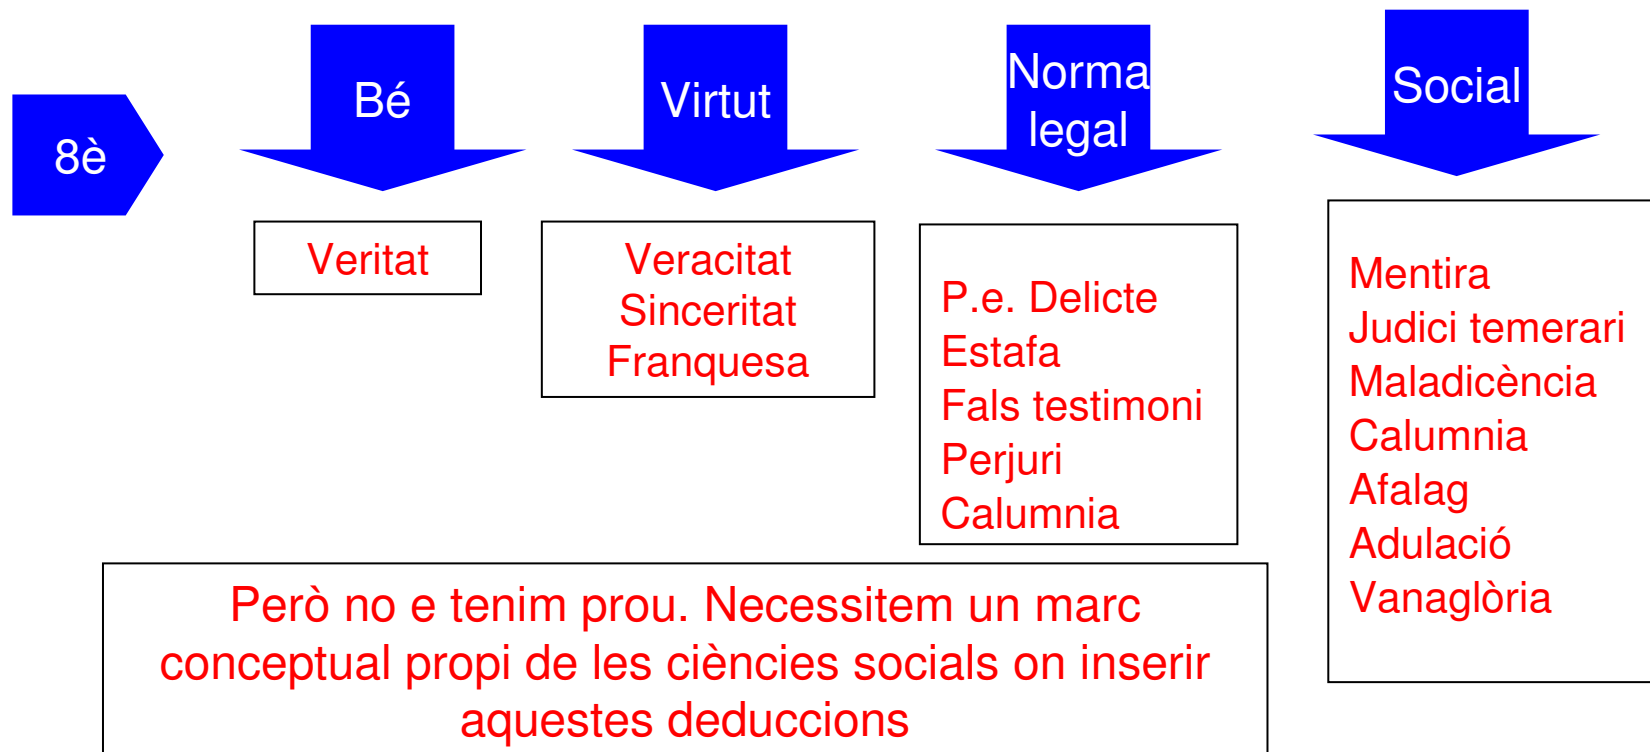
8è

Bé

Veritat

Virtut

Veracitat
Sinceritat
Franquesa

Norma legal

P.e. Delicte
Estafa
Fals testimoni
Perjuri
Calumnia

Social

Mentira
Judici temerari
Maladicència
Calumnia
Afalag
Adulació
Vanaglòria

Però no e tenim prou. Necessitem un marc conceptual propi de les ciències socials on inserir aquestes deduccions